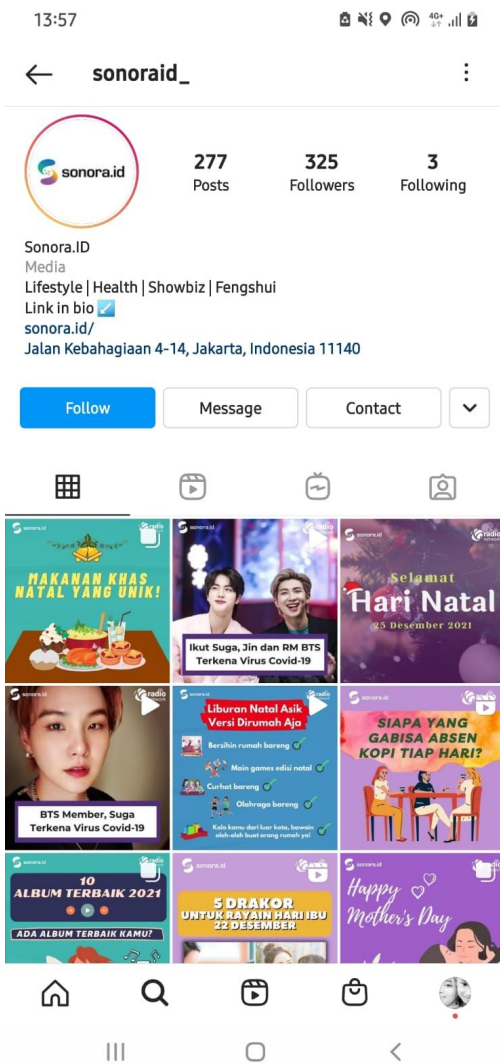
13:57

sonoraid_

sonora.id

277 Posts
325 Followers
3 Following

Sonora.ID
Media
Lifestyle | Health | Showbiz | Fengshui
Link in bio ↙️
sonora.id/
Jalan Kebahagiaan 4-14, Jakarta, Indonesia 11140

Follow
Message
Contact

sonora.id
radio
MAKANAN KHAS NATAL YANG UNIK!

sonora.id
radio
Ikut Suga, Jin dan RM BTS Terkena Virus Covid-19

sonora.id
radio
Selamat
Hari Natal
25 Desember 2021

sonora.id
radio
BTS Member, Suga Terkena Virus Covid-19

sonora.id
radio
Liburan Natal Asik Versi Dirumah Aja
Bersihin rumah bareng
Main games edisi natal
Curhat bareng
Olahraga bareng
Kalo kamu dari luar kota, bawain oleh-oleh buat orang rumah ya!

sonora.id
radio
SIAPA YANG GABISA ABSEN KOPI TIAP HARI?

sonora.id
radio
10
ALBUM TERBAIK 2021
ADA ALBUM TERBAIK KAMU?

sonora.id
5 DRAKOR
UNTUK RAYAIN HARI IBU
22 DESEMBER

sonora.id
Happy Mother's Day